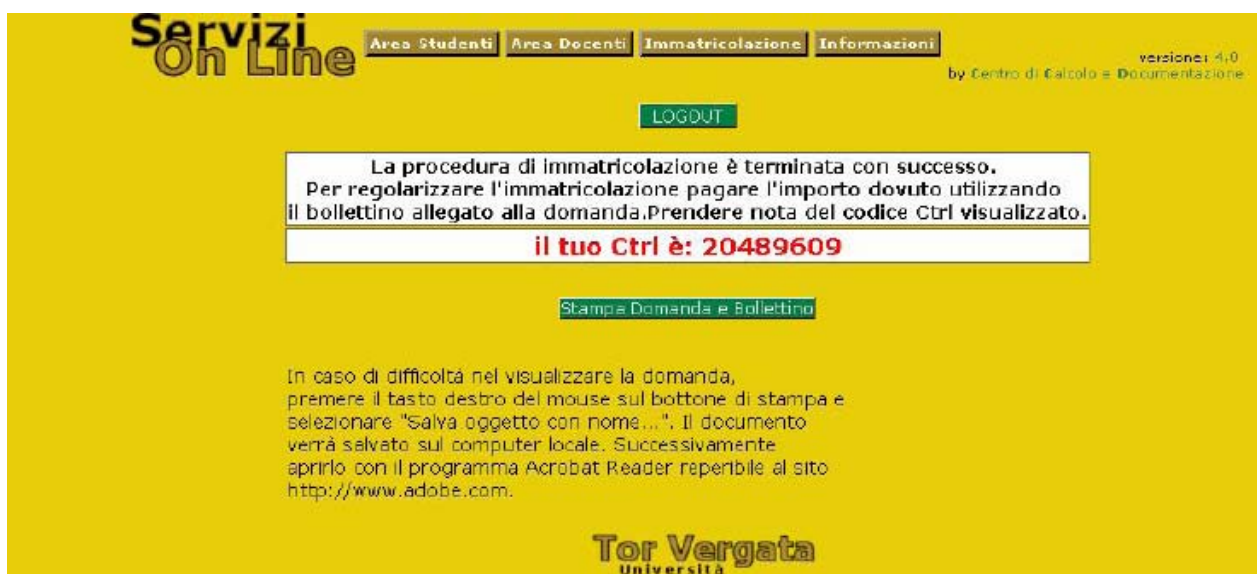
Servizi On Line

Area Studenti | Area Docenti | Immatricolazione | Informazioni

versione: 4.0
by Centro di Calcolo e Documentazione

LOGOUT

La procedura di immatricolazione è terminata con successo.
Per regolarizzare l'immatricolazione pagare l'importo dovuto utilizzando il bollettino allegato alla domanda.Prendere nota del codice Ctrl visualizzato.

il tuo Ctrl è: 20489609

Stampa Domanda e Bollettino

In caso di difficoltà nel visualizzare la domanda, premere il tasto destro del mouse sul bottone di stampa e selezionare "Salva oggetto con nome...". Il documento verrà salvato sul computer locale. Successivamente aprirlo con il programma Acrobat Reader reperibile al sito http://www.adobe.com.

Tor Vergata
Università